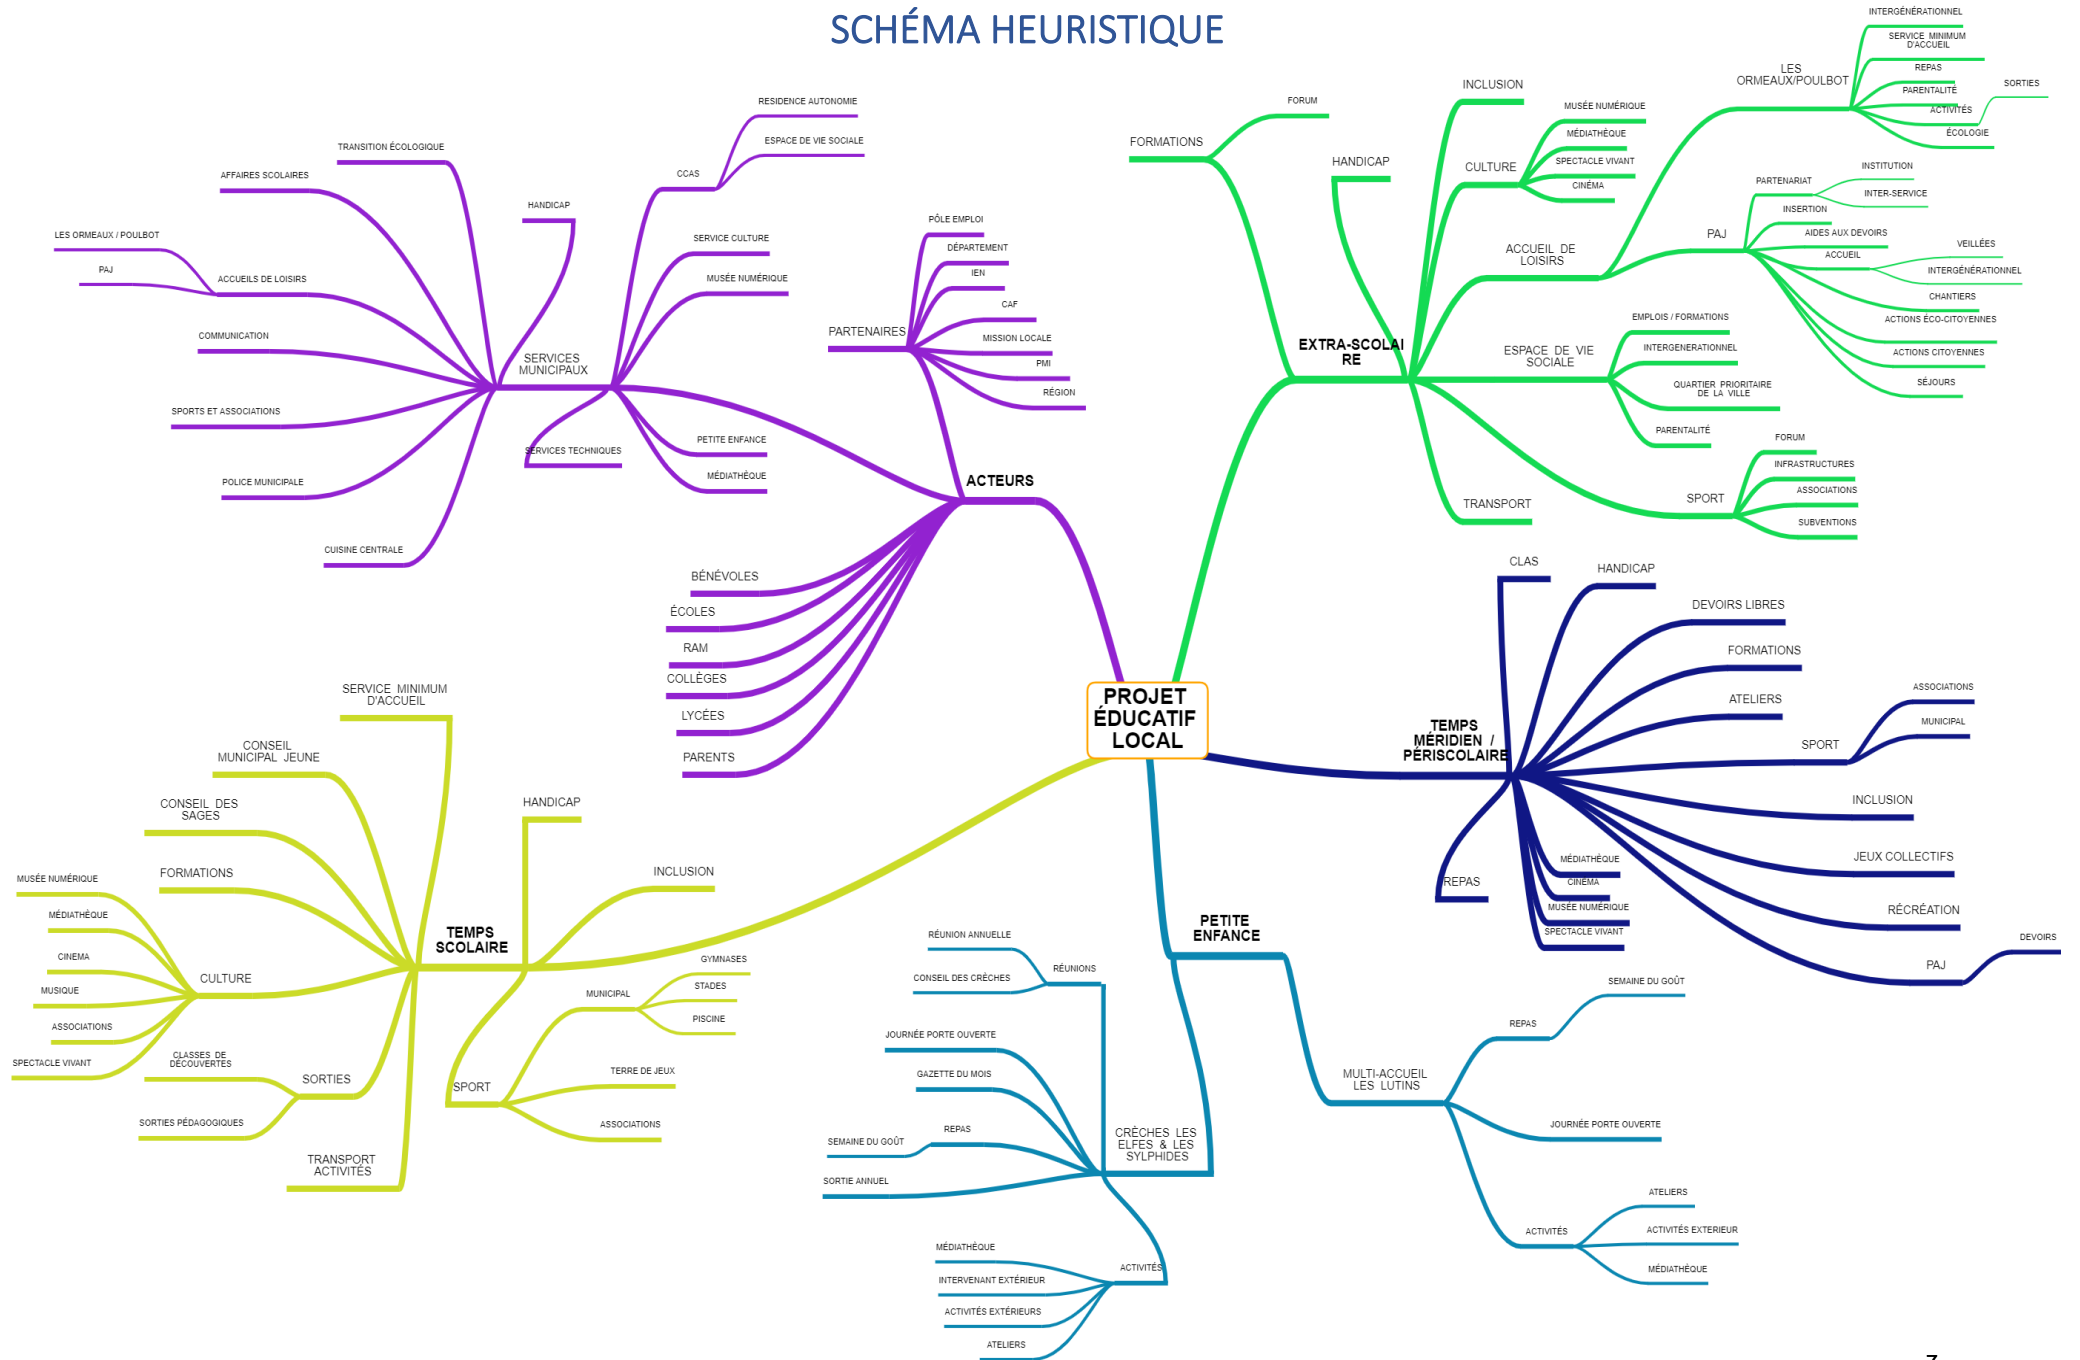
SCHÉMA HEURISTIQUE

PROJET ÉDUCATIF LOCAL

ACTEURS
SERVICES MUNICIPAUX
TRANSITION ÉCOLOGIQUE
AFFAIRES SCOLAIRES
HANDICAP
LES ORMEAUX / POULBOT
PAJ
ACCUEILS DE LOISIRS
COMMUNICATION
SPORTS ET ASSOCIATIONS
POLICE MUNICIPALE
CUISINE CENTRALE
CCAS
RESIDENCE AUTONOMIE
ESPACE DE VIE SOCIALE
SERVICE CULTURE
MUSÉE NUMÉRIQUE
SERVICES TECHNIQUES
PETITE ENFANCE
MÉDIATHÈQUE
PARTENAIRES
PÔLE EMPLOI
DÉPARTEMENT
IEN
CAF
MISSION LOCALE
PMI
RÉGION
BÉNÉVOLES
ÉCOLES
RAM
COLLÈGES
LYCÉES
PARENTS

EXTRA-SCOLAIRE
FORMATIONS
FORUM
HANDICAP
INCLUSION
CULTURE
MUSÉE NUMÉRIQUE
MÉDIATHÈQUE
SPECTACLE VIVANT
CINÉMA
ACCUEIL DE LOISIRS
LES ORMEAUX/POULBOT
INTERGÉNÉRATIONNEL
SERVICE MINIMUM D'ACCUEIL
REPAS
PARENTALITÉ
ACTIVITÉS
SORTIES
ÉCOLOGIE
PAJ
PARTENARIAT
INSTITUTION
INTER-SERVICE
INSERTION
AIDES AUX DEVOIRS
ACCUEIL
VEILLÉES
INTERGÉNÉRATIONNEL
CHANTIERS
ACTIONS ÉCO-CITOYENNES
ACTIONS CITOYENNES
SÉJOURS
ESPACE DE VIE SOCIALE
EMPLOIS / FORMATIONS
INTERGENERATIONNEL
QUARTIER PRIORITAIRE DE LA VILLE
PARENTALITÉ
TRANSPORT
SPORT
FORUM
INFRASTRUCTURES
ASSOCIATIONS
SUBVENTIONS

TEMPS MÉRIDIEN / PÉRISCOLAIRE
CLAS
HANDICAP
DEVOIRS LIBRES
FORMATIONS
ATELIERS
SPORT
ASSOCIATIONS
MUNICIPAL
INCLUSION
JEUX COLLECTIFS
RÉCRÉATION
PAJ
DEVOIRS
REPAS
MÉDIATHÈQUE
CINEMA
MUSÉE NUMÉRIQUE
SPECTACLE VIVANT

PETITE ENFANCE
CRÈCHES LES ELFES & LES SYLPHIDES
RÉUNIONS
RÉUNION ANNUELLE
CONSEIL DES CRÈCHES
JOURNÉE PORTE OUVERTE
GAZETTE DU MOIS
REPAS
SEMAINE DU GOÛT
SORTIE ANNUEL
ACTIVITÉS
MÉDIATHÈQUE
INTERVENANT EXTÉRIEUR
ACTIVITÉS EXTÉRIEURS
ATELIERS
MULTI-ACCUEIL LES LUTINS
REPAS
SEMAINE DU GOÛT
JOURNÉE PORTE OUVERTE
ACTIVITÉS
ATELIERS
ACTIVITÉS EXTERIEUR
MÉDIATHÈQUE

TEMPS SCOLAIRE
SERVICE MINIMUM D'ACCUEIL
CONSEIL MUNICIPAL JEUNE
CONSEIL DES SAGES
FORMATIONS
CULTURE
MUSÉE NUMÉRIQUE
MÉDIATHÈQUE
CINEMA
MUSIQUE
ASSOCIATIONS
SPECTACLE VIVANT
CLASSES DE DÉCOUVERTES
SORTIES
SORTIES PÉDAGOGIQUES
TRANSPORT ACTIVITÉS
HANDICAP
INCLUSION
SPORT
MUNICIPAL
GYMNASES
STADES
PISCINE
TERRE DE JEUX
ASSOCIATIONS